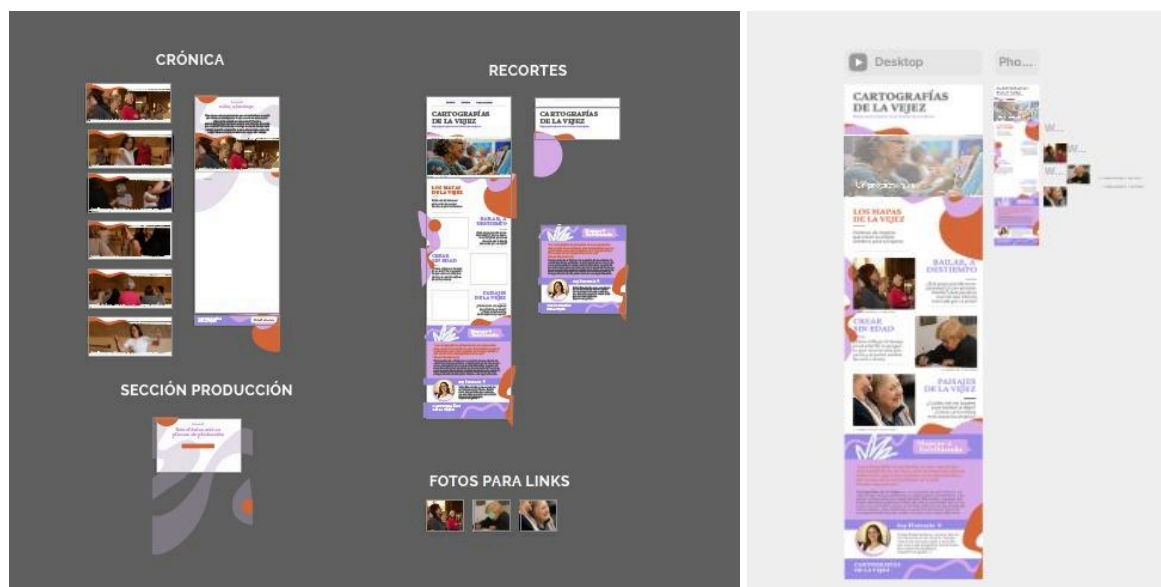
CRÓNICA

SECCIÓN PRODUCCIÓN

RECORTES

CARTOGRAFÍAS DE LA VEJEZ

CARTOGRAFÍAS DE LA VEJEZ

LOS MAPAS DE LA VEJEZ

BAILAR, A DESTIEMPO

CREAR SIN EDAD

PAISAJES DE LA VEJEZ

FOTOS PARA LINKS

Desktop

Pho...

CARTOGRAFÍAS DE LA VEJEZ

LOS MAPAS DE LA VEJEZ

BAILAR, A DESTIEMPO

CREAR SIN EDAD

PAISAJES DE LA VEJEZ

CARTOGRAFÍAS DE LA VEJEZ